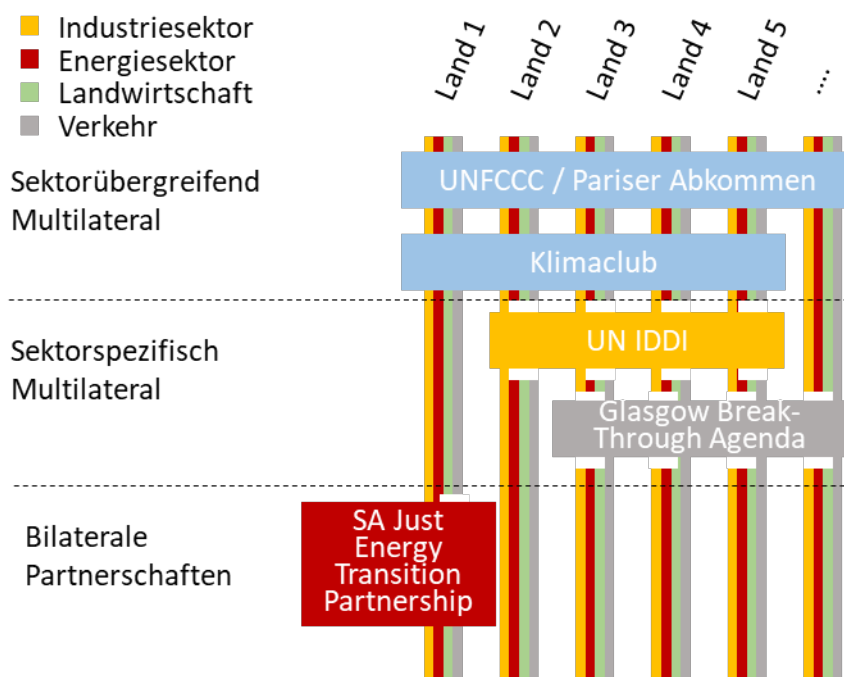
Industriesektor
Energiesektor
Landwirtschaft
Verkehr

Land 1
Land 2
Land 3
Land 4
Land 5
...

Sektorübergreifend Multilateral

UNFCCC / Pariser Abkommen

Klimaclub

Sektorspezifisch Multilateral

UN IDDI

Glasgow Break-Through Agenda

Bilaterale Partnerschaften

SA Just Energy Transition Partnership